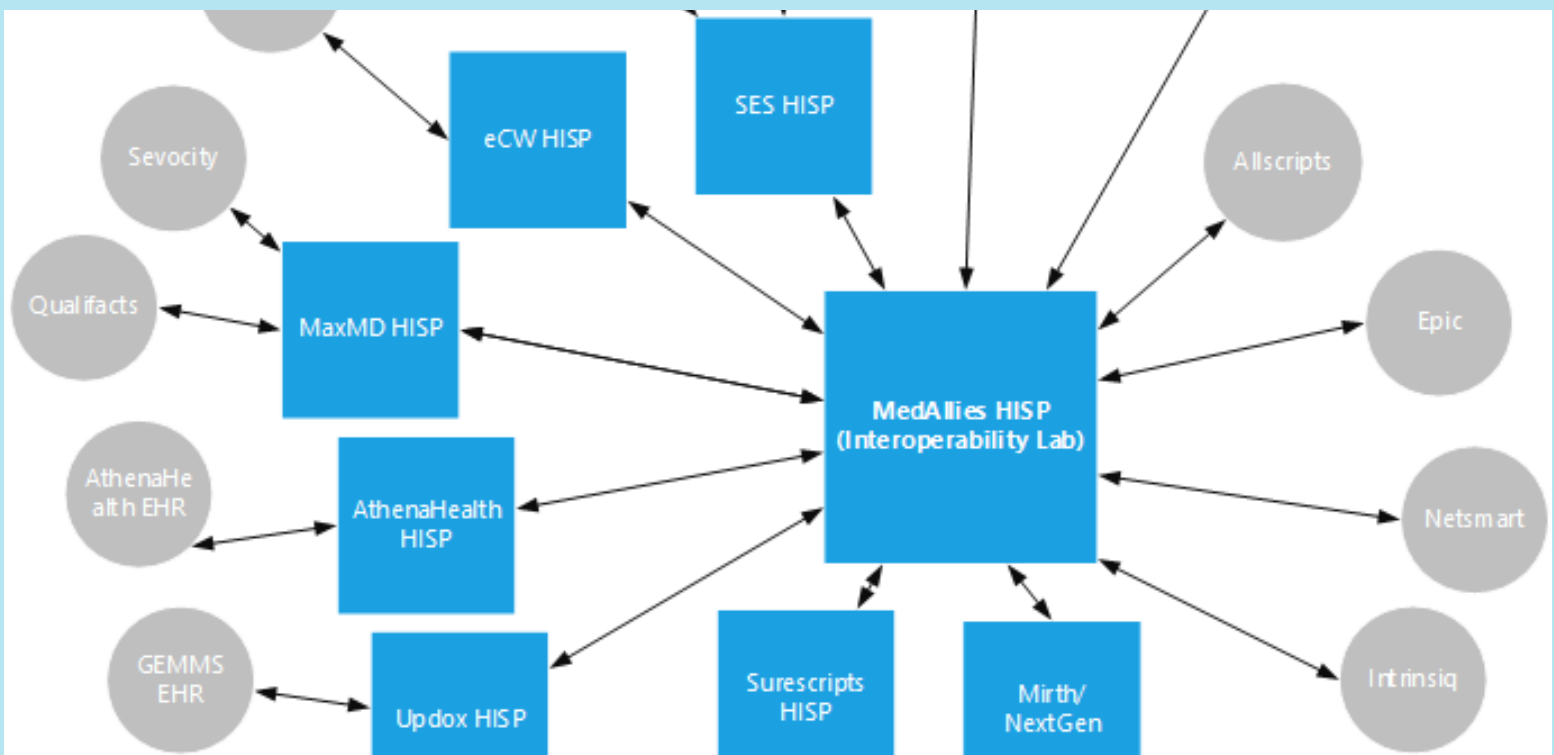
eCW HISP

SES HISP

Sevocity

Allscripts

Qualifacts

MaxMD HISP

Epic

MedAllies HISP (Interoperability Lab)

AthenaHealth EHR

AthenaHealth HISP

Netsmart

GEMMS EHR

Updox HISP

Surescripts HISP

Mirth/ NextGen

Intrinsiq